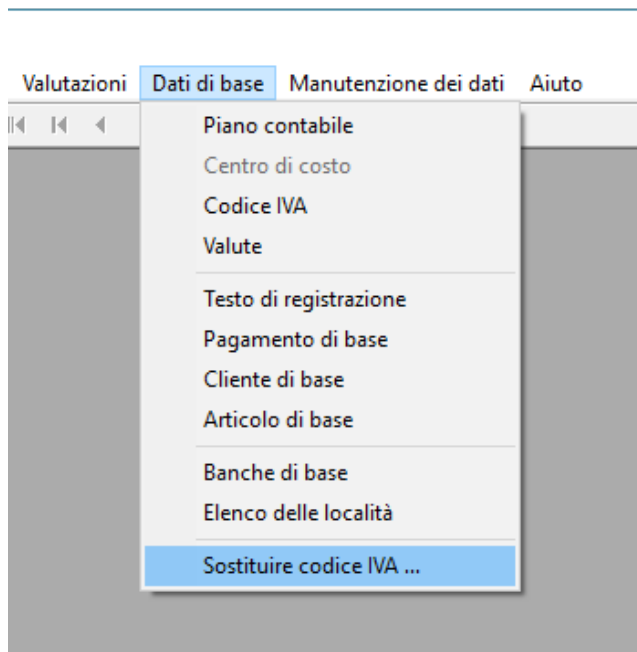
Valutazioni Dati di base Manutenzione dei dati Aiuto

Piano contabile
Centro di costo
Codice IVA
Valute

Testo di registrazione
Pagamento di base
Cliente di base
Articolo di base

Banche di base
Elenco delle località

Sostituire codice IVA ...